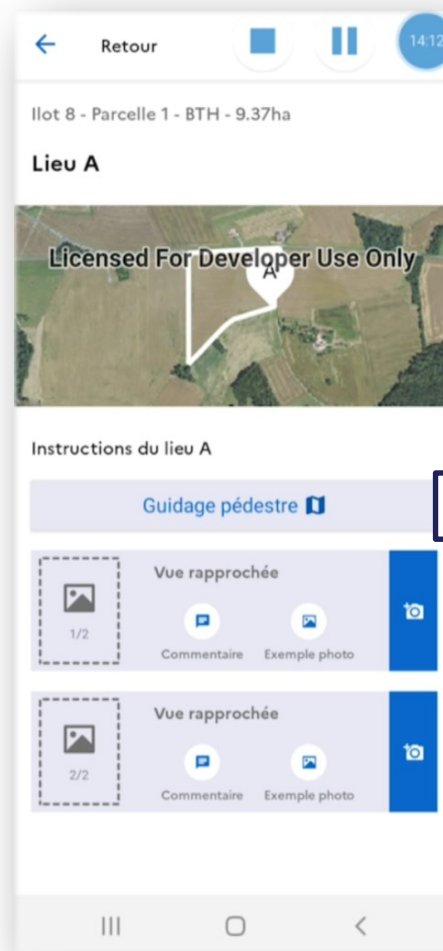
Retour

14:12

Ilot 8 - Parcelle 1 - BTH - 9.37ha

Lieu A

Licensed For Developer Use Only

A

Instructions du lieu A

Guidage pédestre

1/2

Vue rapprochée

Commentaire

Exemple photo

2/2

Vue rapprochée

Commentaire

Exemple photo